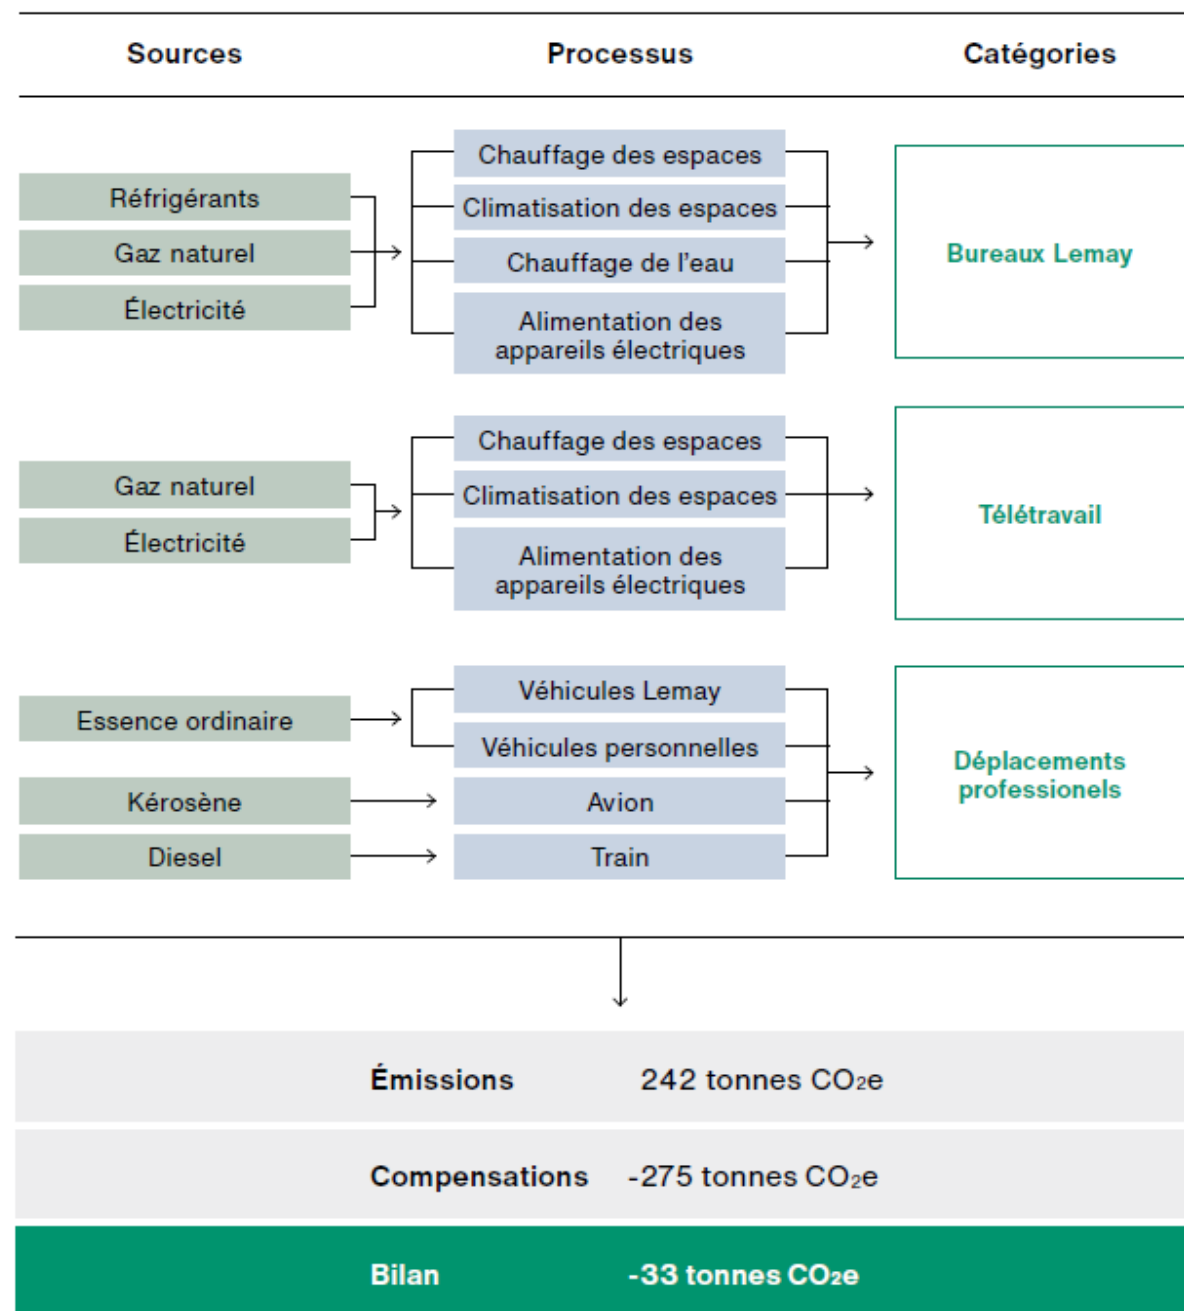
Sources

Processus

Catégories

Réfrigérants

Gaz naturel

Électricité

Chauffage des espaces

Climatisation des espaces

Chauffage de l'eau

Alimentation des appareils électriques

Bureaux Lemay

Gaz naturel

Électricité

Chauffage des espaces

Climatisation des espaces

Alimentation des appareils électriques

Télétravail

Essence ordinaire

Kérosène

Diesel

Véhicules Lemay

Véhicules personnelles

Avion

Train

Déplacements professionels

Émissions 242 tonnes $CO_2e$

Compensations -275 tonnes $CO_2e$

Bilan -33 tonnes $CO_2e$